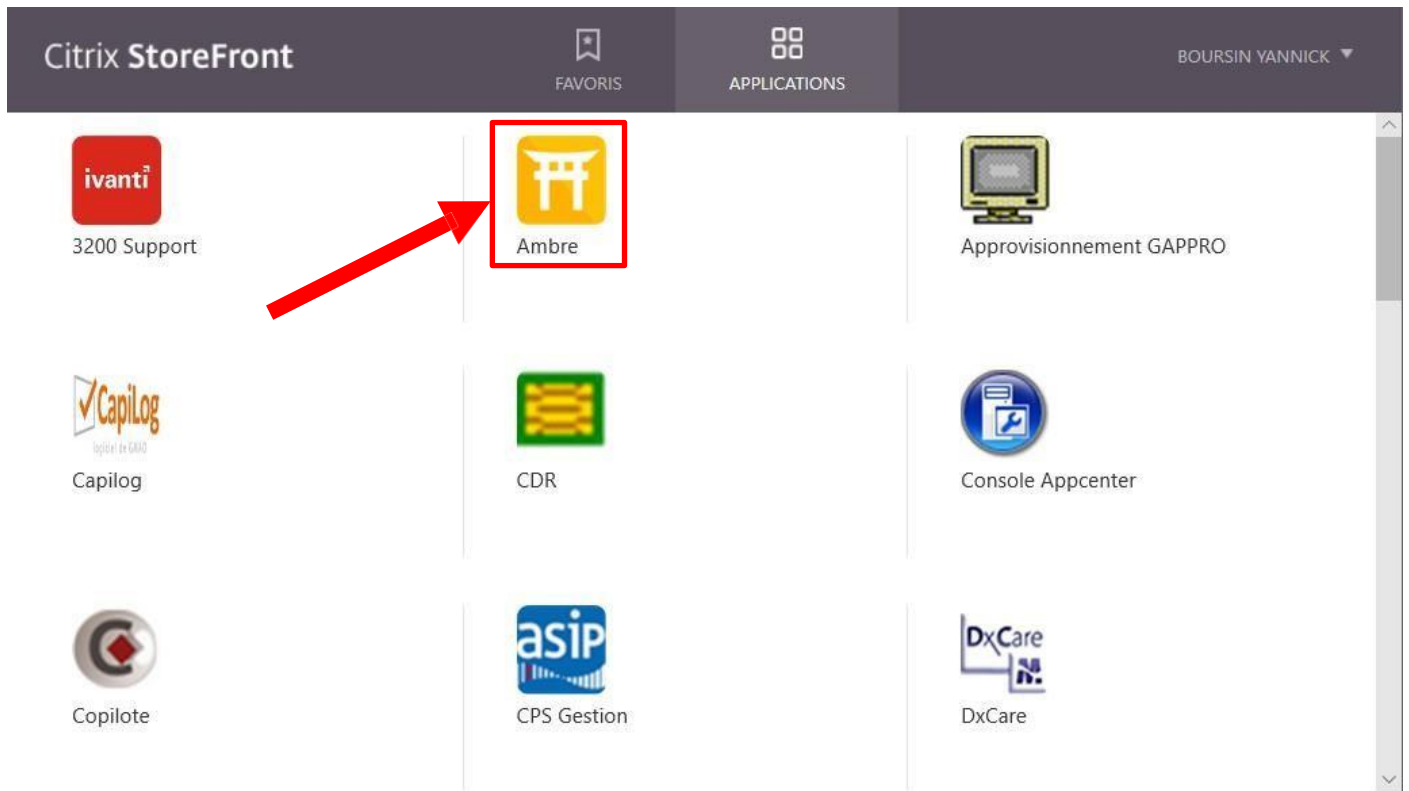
Citrix StoreFront

FAVORIS

APPLICATIONS

BOURSIN YANNICK

ivanti

3200 Support

Ambre

Approvisionnement GAPPRO

CapiLog

logiciel de GAAO

Capilog

CDR

Console Appcenter

Copilote

asip

CPS Gestion

DxCare

DxCare